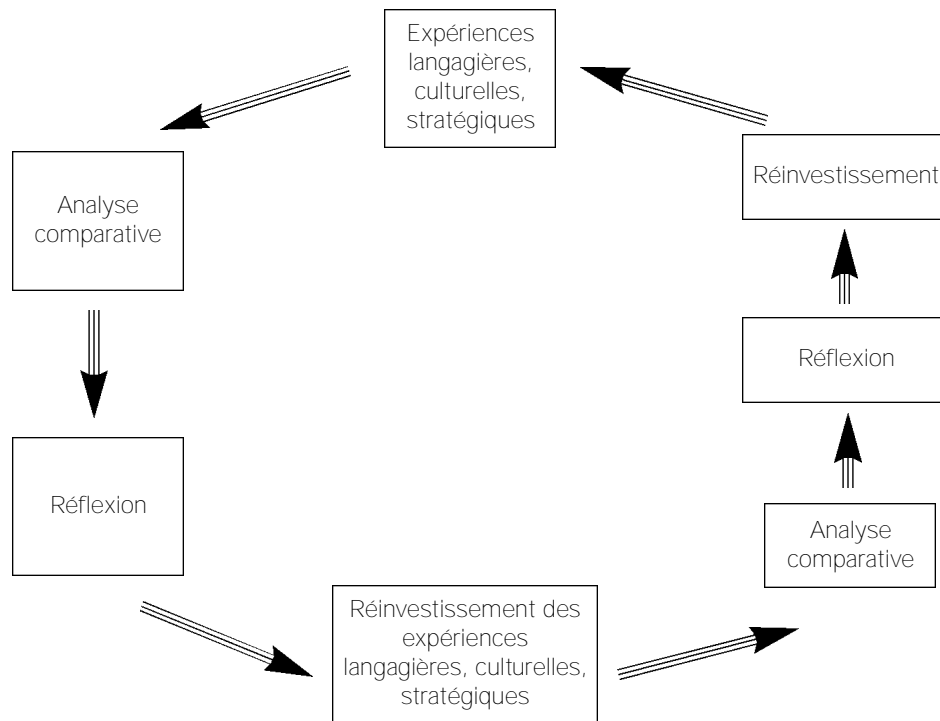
Expériences langagières, culturelles, stratégiques

Analyse comparative

Réflexion

Réinvestissement des expériences langagières, culturelles, stratégiques

Analyse comparative

Réflexion

Réinvestissement